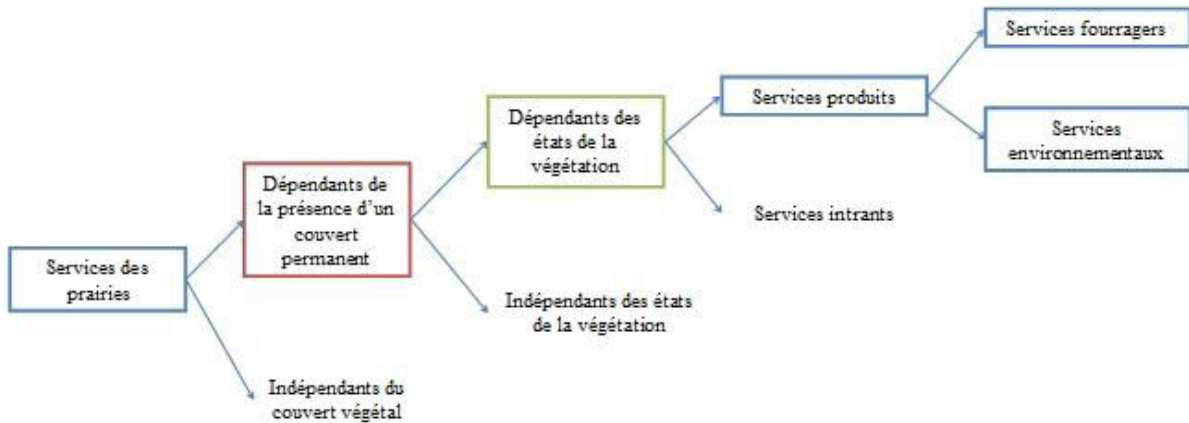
Services des prairies

Dépendants de la présence d'un couvert permanent

Indépendants du couvert végétal

Dépendants des états de la végétation

Indépendants des états de la végétation

Services produits

Services intrants

Services fourragers

Services environnementaux